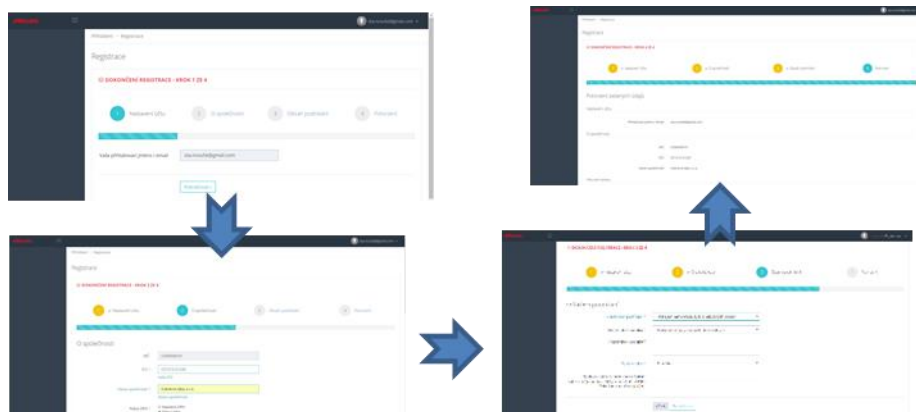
Přihlášení › Registrace

Registrace

DOKONČENÍ REGISTRACE - KROK 1 ZE 4

1 Nastavení účtu
2 O společnosti
3 Okruh poptávek
4 Potvrzení

Vaše přihlašovací jméno i email: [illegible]@gmail.com

Pokračovat ›

Registrace

DOKONČENÍ REGISTRACE - KROK 2 ZE 4

O společnosti

DOKONČENÍ REGISTRACE - KROK 3 ZE 4

Registrace

DOKONČENÍ REGISTRACE - KROK 4 ZE 4

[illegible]